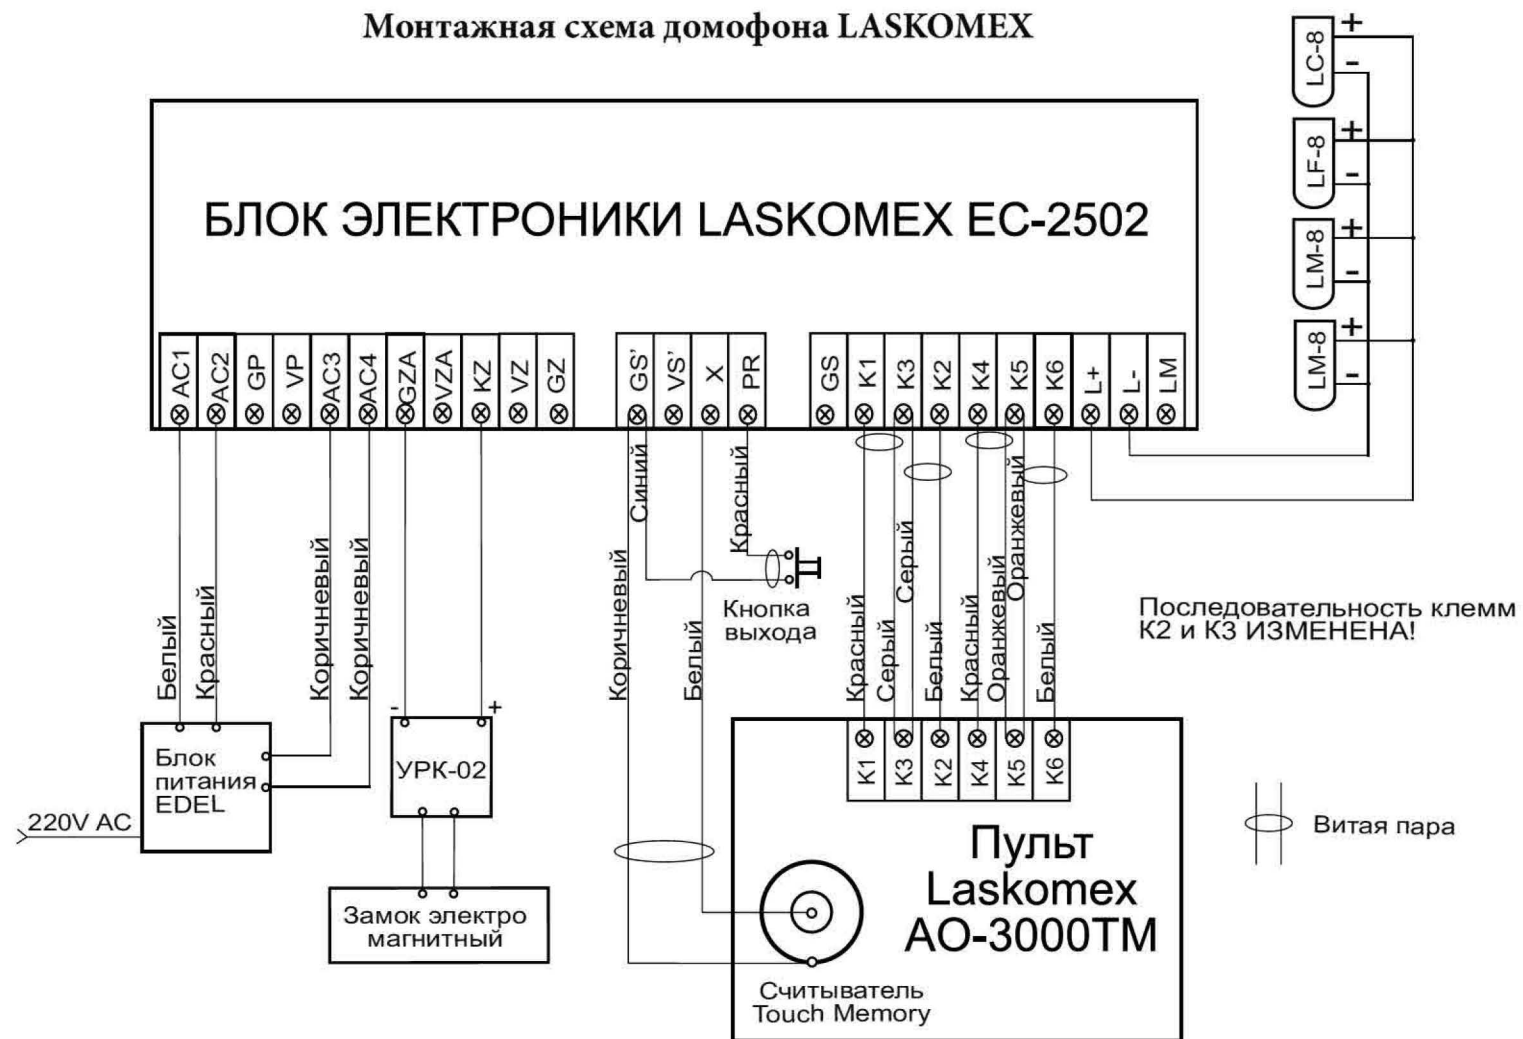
Монтажная схема домофона LASKOMEX

LC-8 + -
LF-8 + -
LM-8 + -
LM-8 + -

БЛОК ЭЛЕКТРОНИКИ LASKOMEX EC-2502

AC1 AC2 GP VP AC3 AC4 GZA VZA KZ VZ GZ GS' VS' X PR GS K1 K3 K2 K4 K5 K6 L+ L- LM

Белый Красный Коричневый Коричневый
Синий Красный Коричневый Белый
Кнопка выхода
Серый Оранжевый
Красный Серый Белый Красный Оранжевый Белый

Последовательность клемм К2 и К3 ИЗМЕНЕНА!

Блок питания EDEL
220V AC
- +
УРК-02
Замок электро магнитный

K1 K3 K2 K4 K5 K6
Пульт Laskomex AO-3000TM
Считыватель Touch Memory

Витая пара